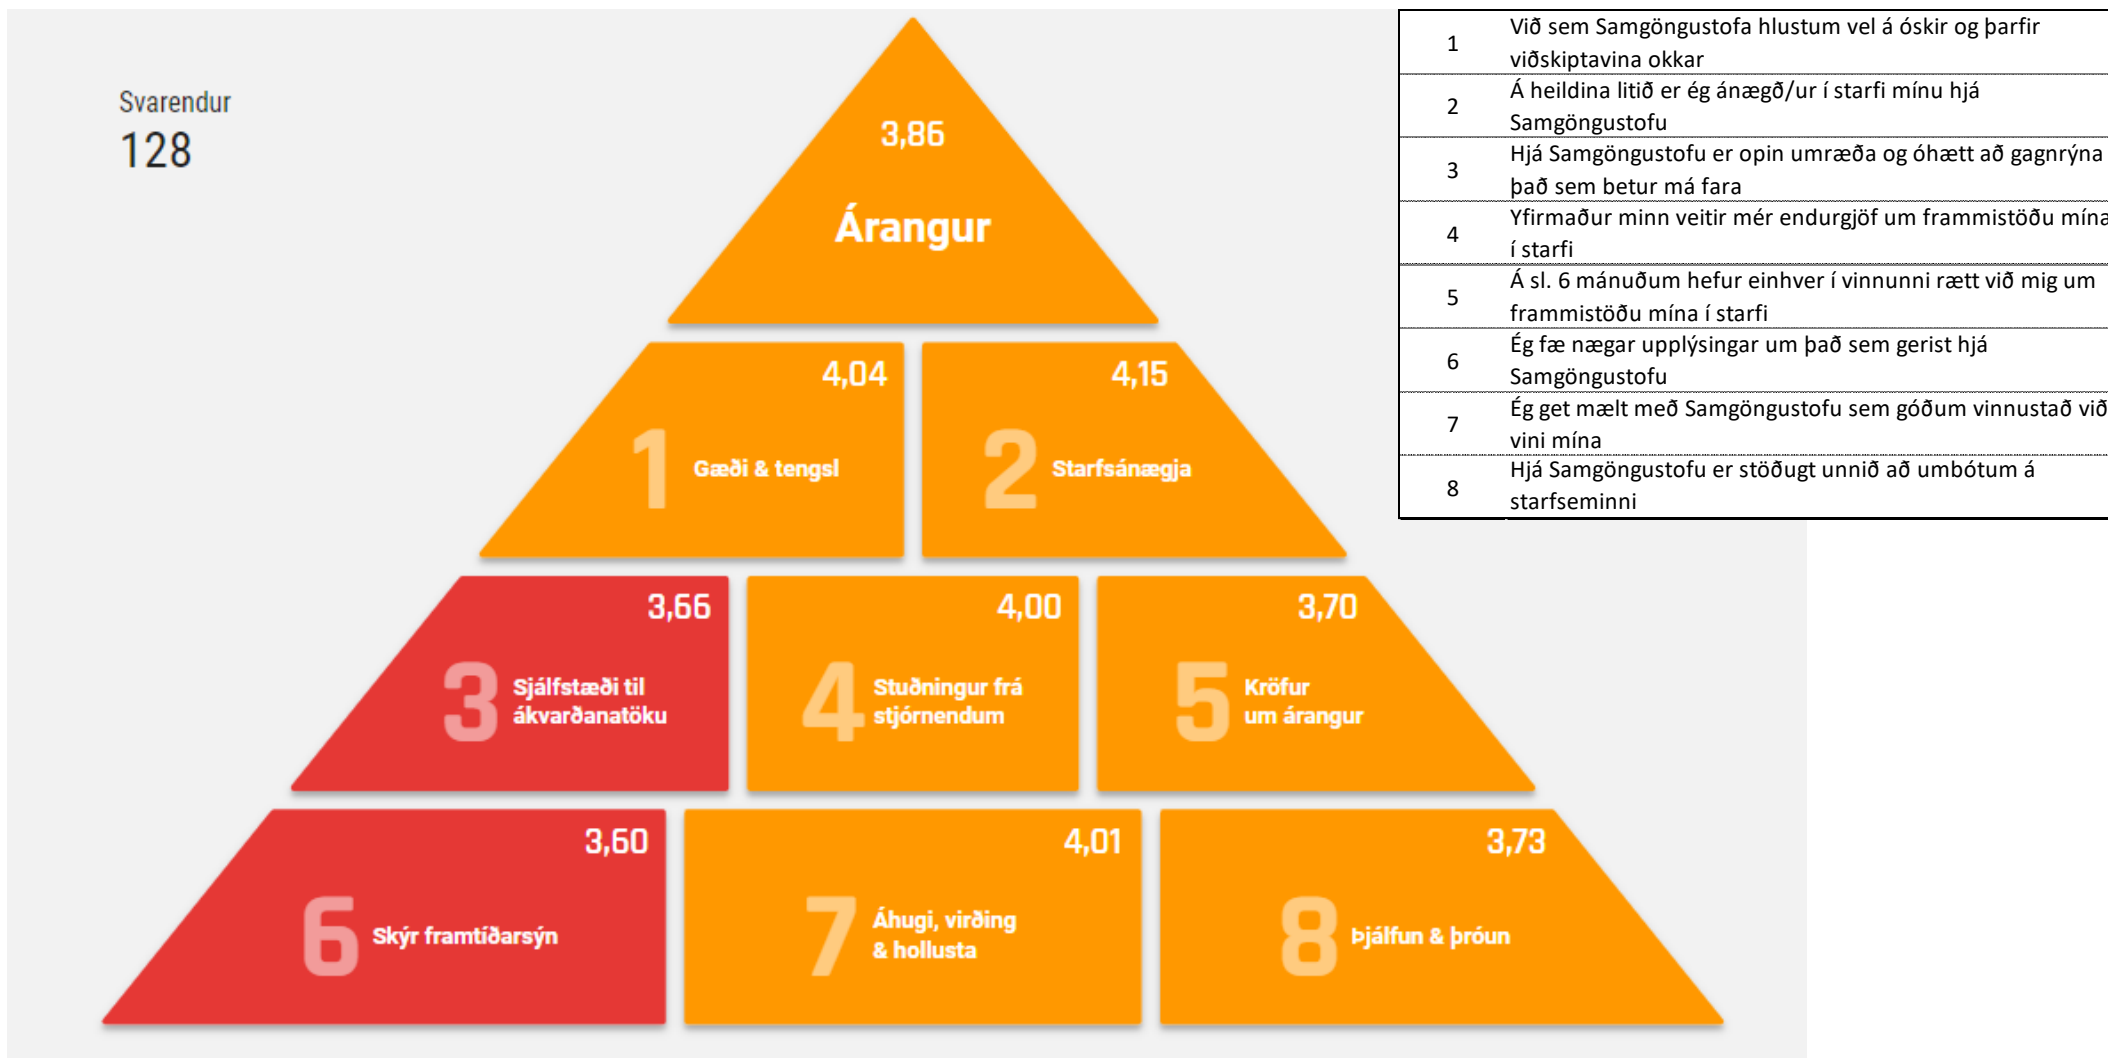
Svarendur
128

3,86
Árangur

4,04
1 Gæði & tengsl

4,15
2 Starfsánægja

3,66
3 Sjálfstæði til ákvarðanatöku

4,00
4 Stuðningur frá stjórnendum

3,70
5 Kröfur um árangur

3,60
6 Skýr framtíðarsýn

4,01
7 Áhugi, virðing & hollusta

3,73
8 Þjálfun & þróun

| | |
|---|---|
| 1 | Við sem Samgöngustofa hlustum vel á óskir og þarfir viðskiptavina okkar |
| 2 | Á heildina litið er ég ánægð/ur í starfi mínu hjá Samgöngustofu |
| 3 | Hjá Samgöngustofu er opin umræða og óhætt að gagnrýna það sem betur má fara |
| 4 | Yfirmaður minn veitir mér endurgjöf um frammistöðu mína í starfi |
| 5 | Á sl. 6 mánuðum hefur einhver í vinnunni rætt við mig um frammistöðu mína í starfi |
| 6 | Ég fæ nægar upplýsingar um það sem gerist hjá Samgöngustofu |
| 7 | Ég get mælt með Samgöngustofu sem góðum vinnustað við vini mína |
| 8 | Hjá Samgöngustofu er stöðugt unnið að umbótum á starfseminni |